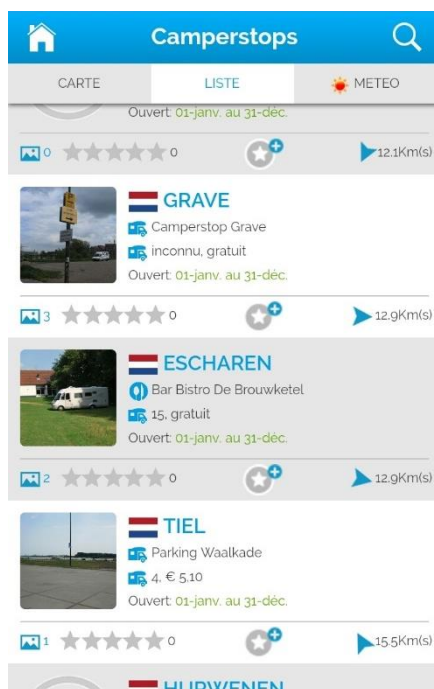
Camperstops

CARTE
LISTE
METEO

Ouvert: 01-janv. au 31-déc.

0 0 12.1Km(s)

GRAVE
Camperstop Grave
inconnu, gratuit
Ouvert: 01-janv. au 31-déc.

3 0 12.9Km(s)

ESCHAREN
Bar Bistro De Brouwketel
15, gratuit
Ouvert: 01-janv. au 31-déc.

2 0 12.9Km(s)

TIEL
Parking Waalkade
4, € 5.10
Ouvert: 01-janv. au 31-déc.

1 0 15.5Km(s)

HURWENEN